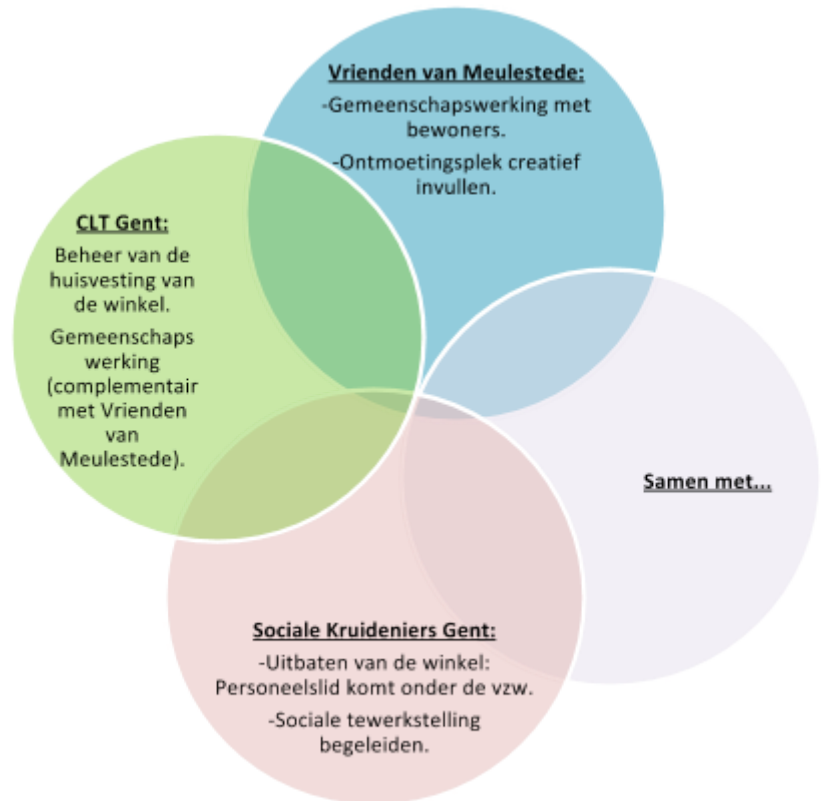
Vrienden van Meulestede:

-Gemeenschapswerking met bewoners.

-Ontmoetingsplek creatief invullen.

CLT Gent:

Beheer van de huisvesting van de winkel.

Gemeenschaps werking (complementair met Vrienden van Meulestede).

Samen met...

Sociale Kruideniers Gent:

-Uitbaten van de winkel: Personeelslid komt onder de vzw.

-Sociale tewerkstelling begeleiden.